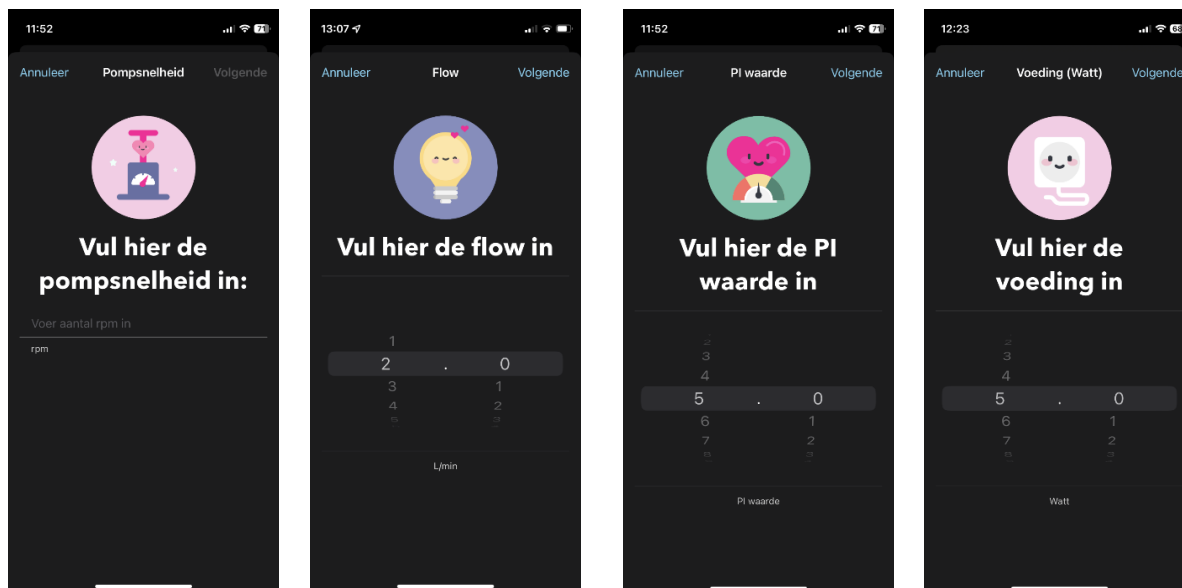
11:52
71

Annuleer Pompsnelheid Volgende

Vul hier de pompsnelheid in:

Voer aantal rpm in

rpm

13:07

Annuleer Flow Volgende

Vul hier de flow in

1
2 . 0
3 1
4 2
5 3

L/min

11:52
71

Annuleer PI waarde Volgende

Vul hier de PI waarde in

2
3
4
5 . 0
6 1
7 2
8 3

PI waarde

12:23
68

Annuleer Voeding (Watt) Volgende

Vul hier de voeding in

2
3
4
5 . 0
6 1
7 2
8 3

Watt